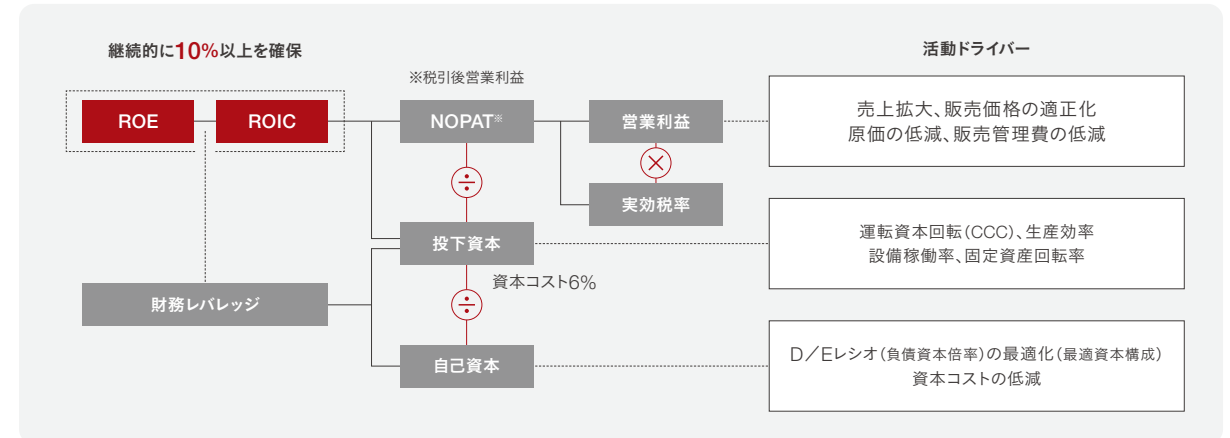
継続的に10%以上を確保

活動ドライバー

※税引後営業利益

ROE

ROIC

NOPAT※

営業利益

売上拡大、販売価格の適正化
原価の低減、販売管理費の低減

÷

×

実効税率

投下資本

運転資本回転(CCC)、生産効率
設備稼働率、固定資産回転率

資本コスト6%

財務レバレッジ

÷

自己資本

D／Eレシオ(負債資本倍率)の最適化(最適資本構成)
資本コストの低減